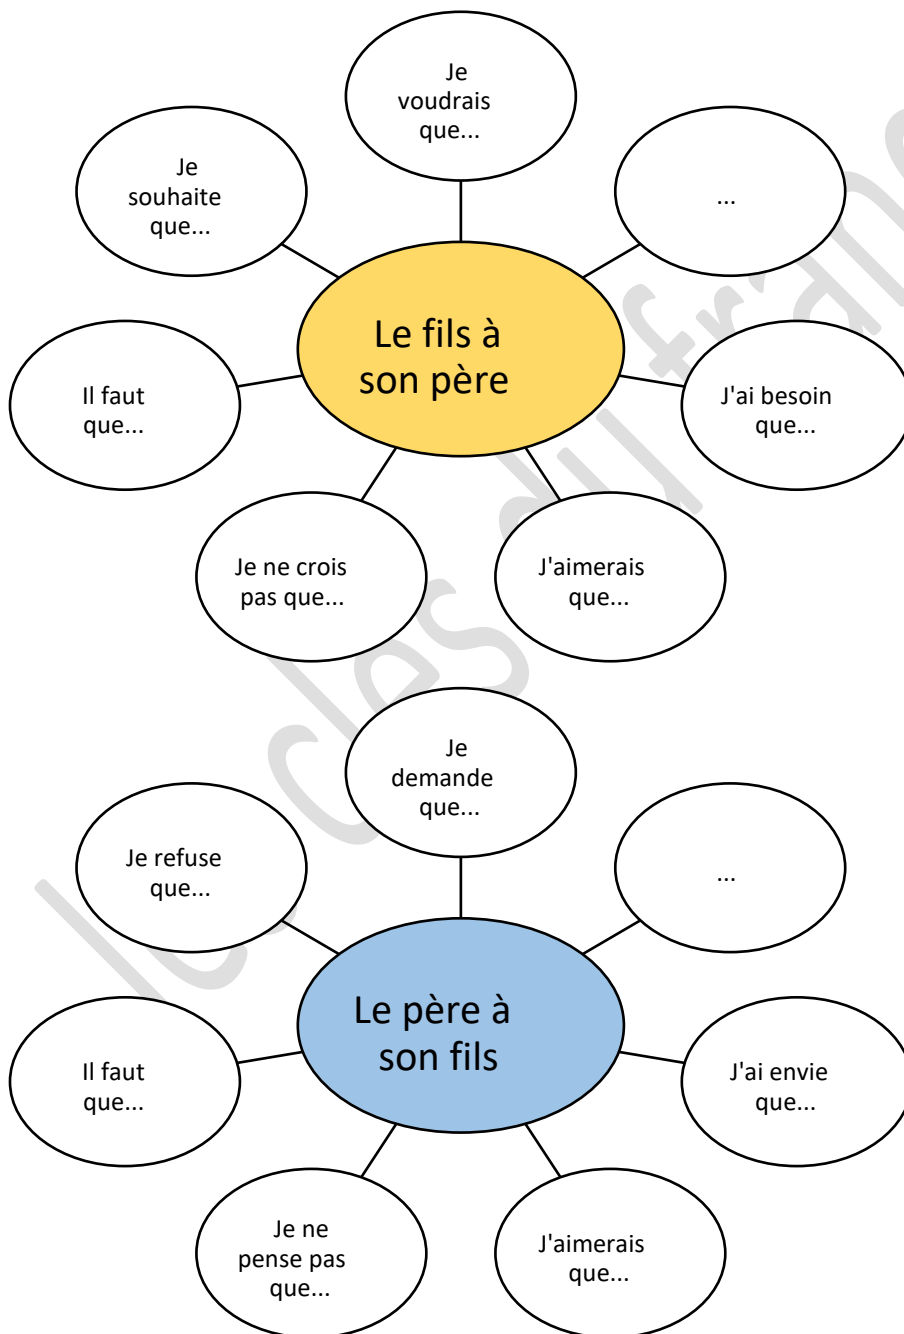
Je voudrais que...

Je souhaite que...

...

Le fils à son père

Il faut que...

J'ai besoin que...

Je ne crois pas que...

J'aimerais que...

Je demande que...

Je refuse que...

...

Le père à son fils

Il faut que...

J'ai envie que...

Je ne pense pas que...

J'aimerais que...

le clas du fra